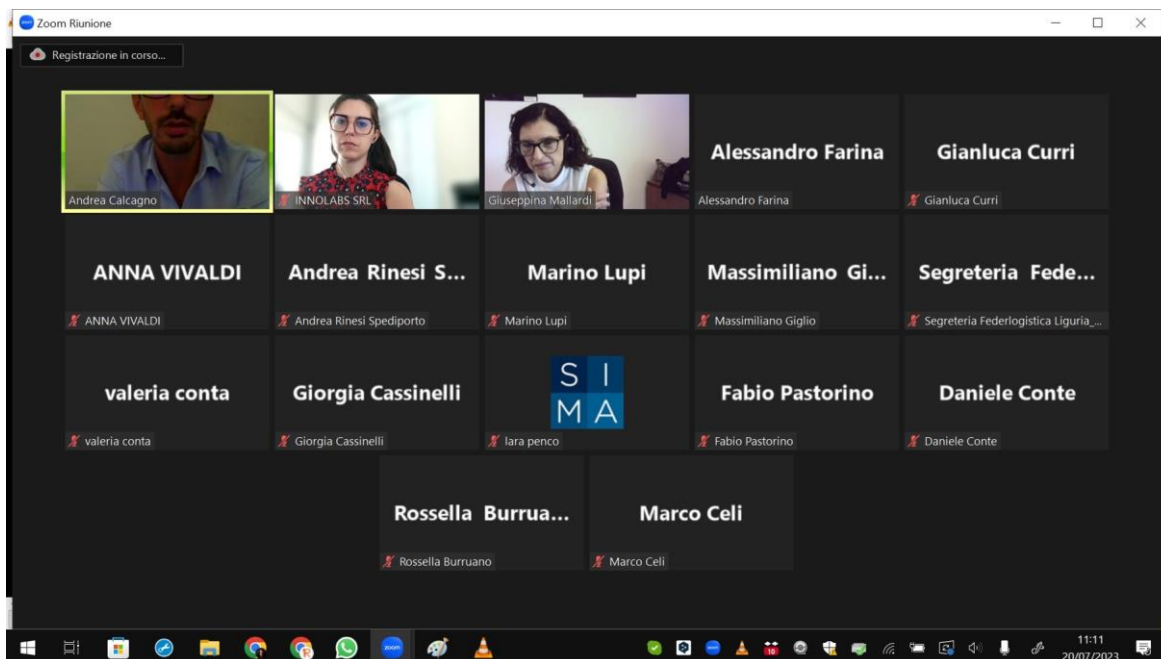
Zoom Riunione

Registrazione in corso...

Andrea Calcagno

INNOLABS SRL

Giuseppina Mallardi

Alessandro Farina

Alessandro Farina

Gianluca Curri

Gianluca Curri

ANNA VIVALDI

ANNA VIVALDI

Andrea Rinesi S...

Andrea Rinesi Spediporto

Marino Lupi

Marino Lupi

Massimiliano Gi...

Massimiliano Giglio

Segreteria Fede...

Segreteria Federlogistica Liguria_...

valeria conta

valeria conta

Giorgia Cassinelli

Giorgia Cassinelli

S I
M A

lara penco

Fabio Pastorino

Fabio Pastorino

Daniele Conte

Daniele Conte

Rossella Burrua...

Rossella Burruano

Marco Celi

Marco Celi

11:11
20/07/2023